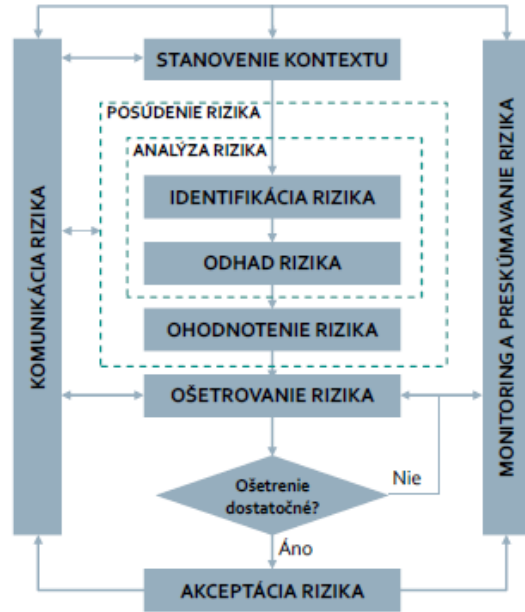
KOMUNIKÁCIA RIZIKA

STANOVENIE KONTEXTU

POSÚDENIE RIZIKA

ANALÝZA RIZIKA

IDENTIFIKÁCIA RIZIKA

ODHAD RIZIKA

OHODNOTENIE RIZIKA

OŠETROVANIE RIZIKA

Ošetrenie dostatočné?

Nie

Áno

AKCEPTÁCIA RIZIKA

MONITORING A PRESKÚMAVANIE RIZIKA